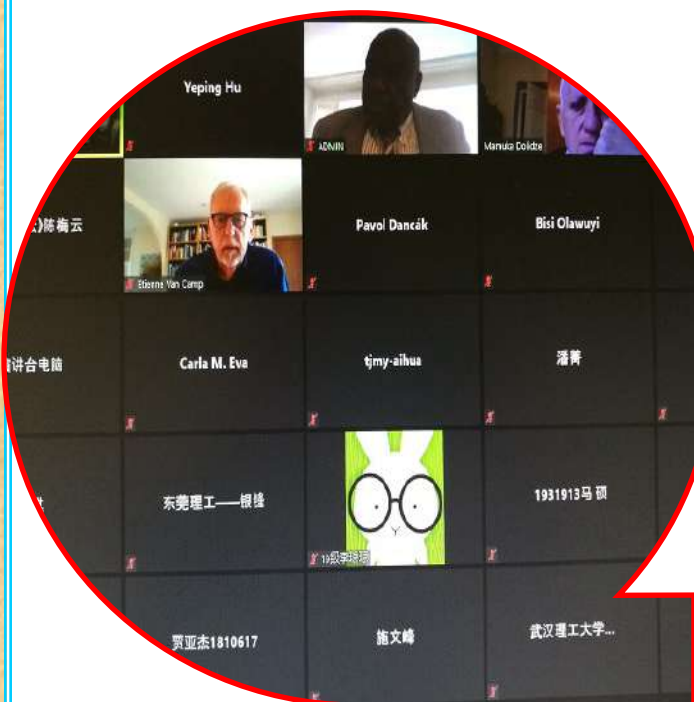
Yeping Hu

ADMIN

Manuka Dolidze

陈梅云

Etienne Van Camp

Pavol Dancák

Bisi Olawuyi

讲台电脑

Carla M. Eva

tjmy-aihua

潘菁

东莞理工——银锋

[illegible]

1931913马 硕

贾亚杰1810617

施文峰

武汉理工大学...